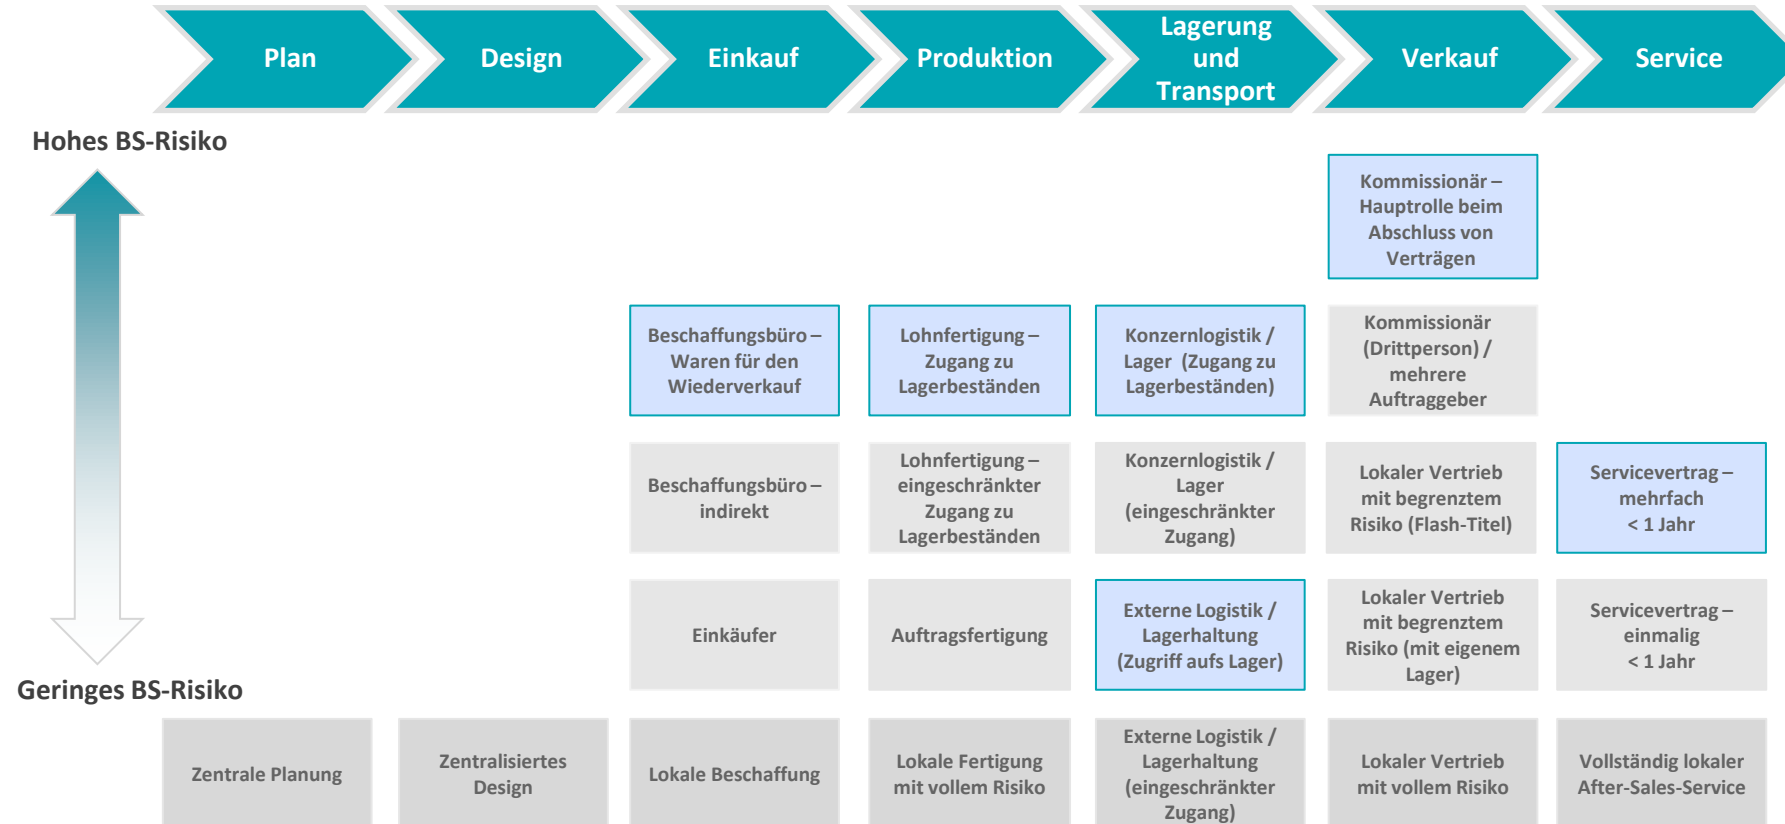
Plan

Design

Einkauf

Produktion

Lagerung und Transport

Verkauf

Service

Hohes BS-Risiko

Kommissionär – Hauptrolle beim Abschluss von Verträgen

Beschaffungsbüro – Waren für den Wiederverkauf

Lohnfertigung – Zugang zu Lagerbeständen

Konzernlogistik / Lager (Zugang zu Lagerbeständen)

Kommissionär (Drittperson) / mehrere Auftraggeber

Beschaffungsbüro – indirekt

Lohnfertigung – eingeschränkter Zugang zu Lagerbeständen

Konzernlogistik / Lager (eingeschränkter Zugang)

Lokaler Vertrieb mit begrenztem Risiko (Flash-Titel)

Servicevertrag – mehrfach < 1 Jahr

Einkäufer

Auftragsfertigung

Externe Logistik / Lagerhaltung (Zugriff aufs Lager)

Lokaler Vertrieb mit begrenztem Risiko (mit eigenem Lager)

Servicevertrag – einmalig < 1 Jahr

Geringes BS-Risiko

Zentrale Planung

Zentralisiertes Design

Lokale Beschaffung

Lokale Fertigung mit vollem Risiko

Externe Logistik / Lagerhaltung (eingeschränkter Zugang)

Lokaler Vertrieb mit vollem Risiko

Vollständig lokaler After-Sales-Service